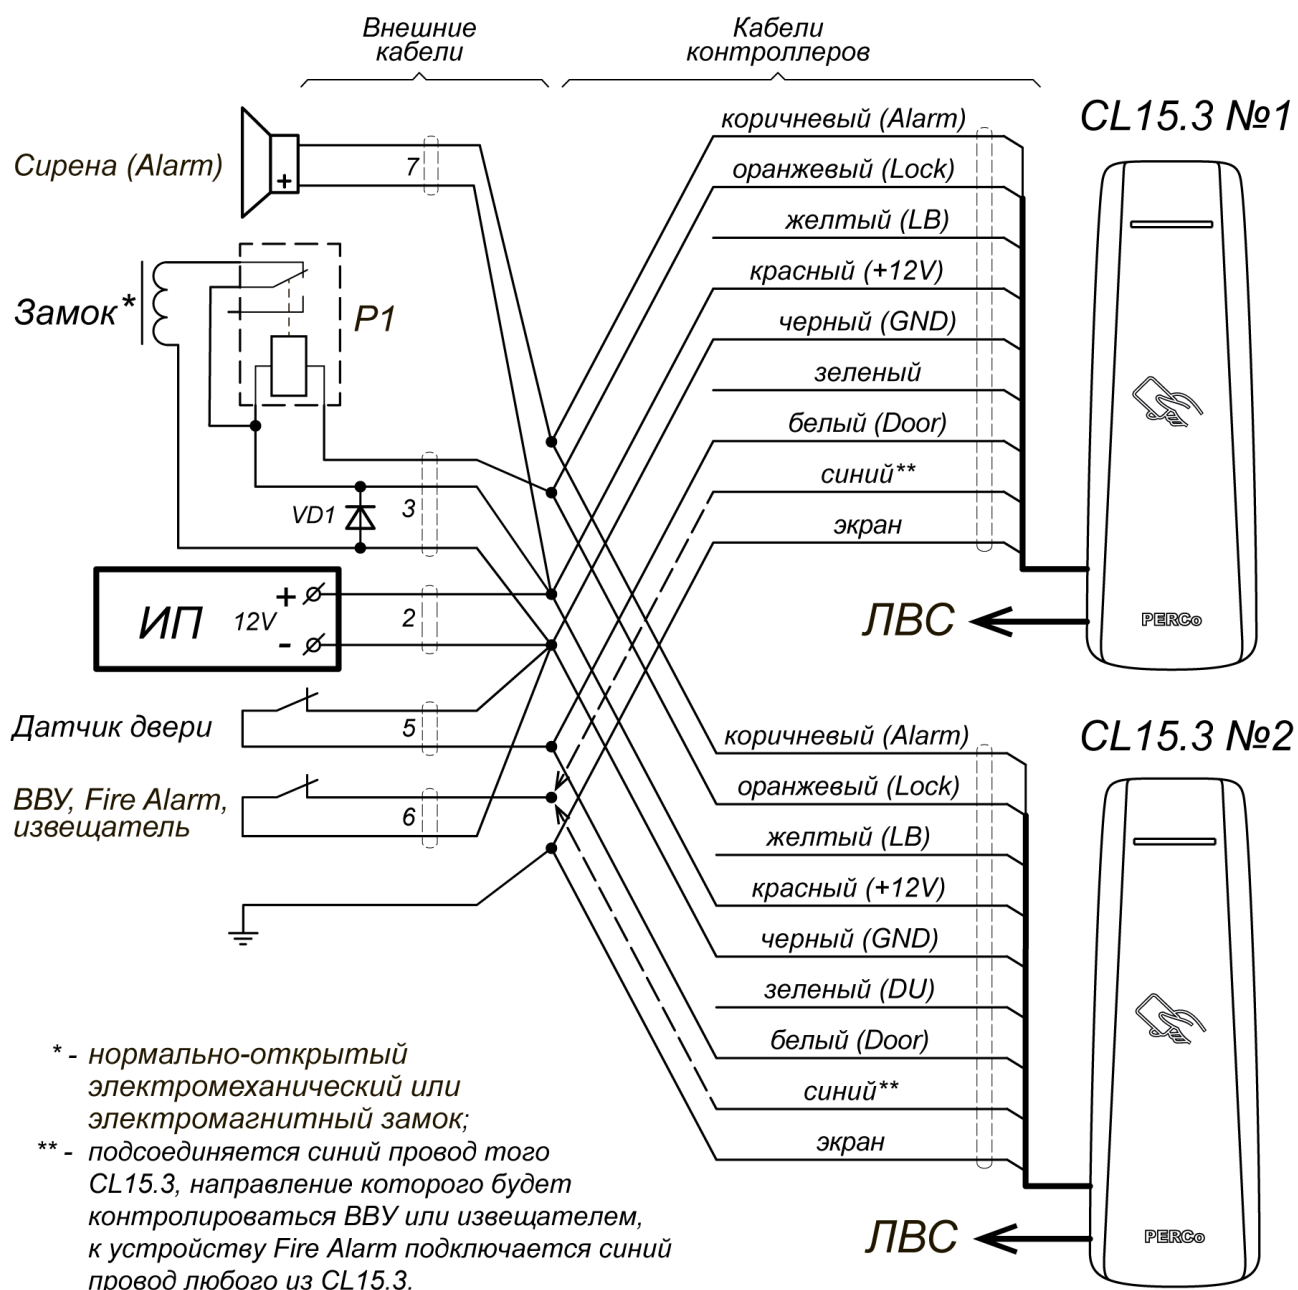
Внешние кабели

Кабели контроллеров

CL15.3 №1

Сирена (Alarm)

7

коричневый (Alarm)

оранжевый (Lock)

желтый (LB)

красный (+12V)

черный (GND)

зеленый

белый (Door)

синий**

экран

Замок*

P1

VD1

3

ИП

12V

+

-

2

ЛВС

PERCo

Датчик двери

5

ВВУ, Fire Alarm, извещатель

6

CL15.3 №2

коричневый (Alarm)

оранжевый (Lock)

желтый (LB)

красный (+12V)

черный (GND)

зеленый (DU)

белый (Door)

синий**

экран

PERCo

ЛВС

* - нормально-открытый электромеханический или электромагнитный замок;

** - подсоединяется синий провод того CL15.3, направление которого будет контролироваться ВВУ или извещателем, к устройству Fire Alarm подключается синий провод любого из CL15.3.